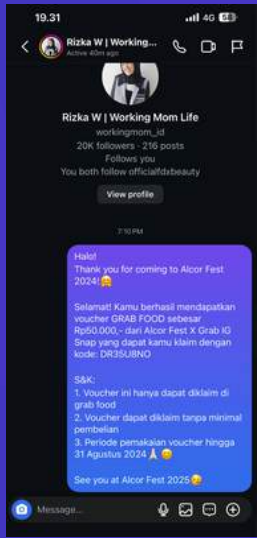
19.31

4G 68

Rizka W | Working...
Active 40m ago

Rizka W | Working Mom Life

workingmom_id

20K followers · 216 posts

Follows you

You both follow officialfdxbeauty

View profile

7:10 PM

Halo!
Thank you for coming to Alcor Fest 2024!🤗

Selamat! Kamu berhasil mendapatkan voucher GRAB FOOD sebesar Rp60.000,- dari Alcor Fest X Grab IG Snap yang dapat kamu klaim dengan kode: DR3SU8NO

S&K:
1. Voucher ini hanya dapat diklaim di grab food
2. Voucher dapat diklaim tanpa minimal pembelian
3. Periode pemakaian voucher hingga 31 Agustus 2024 🙏 😊

See you at Alcor Fest 2025😉

Message...